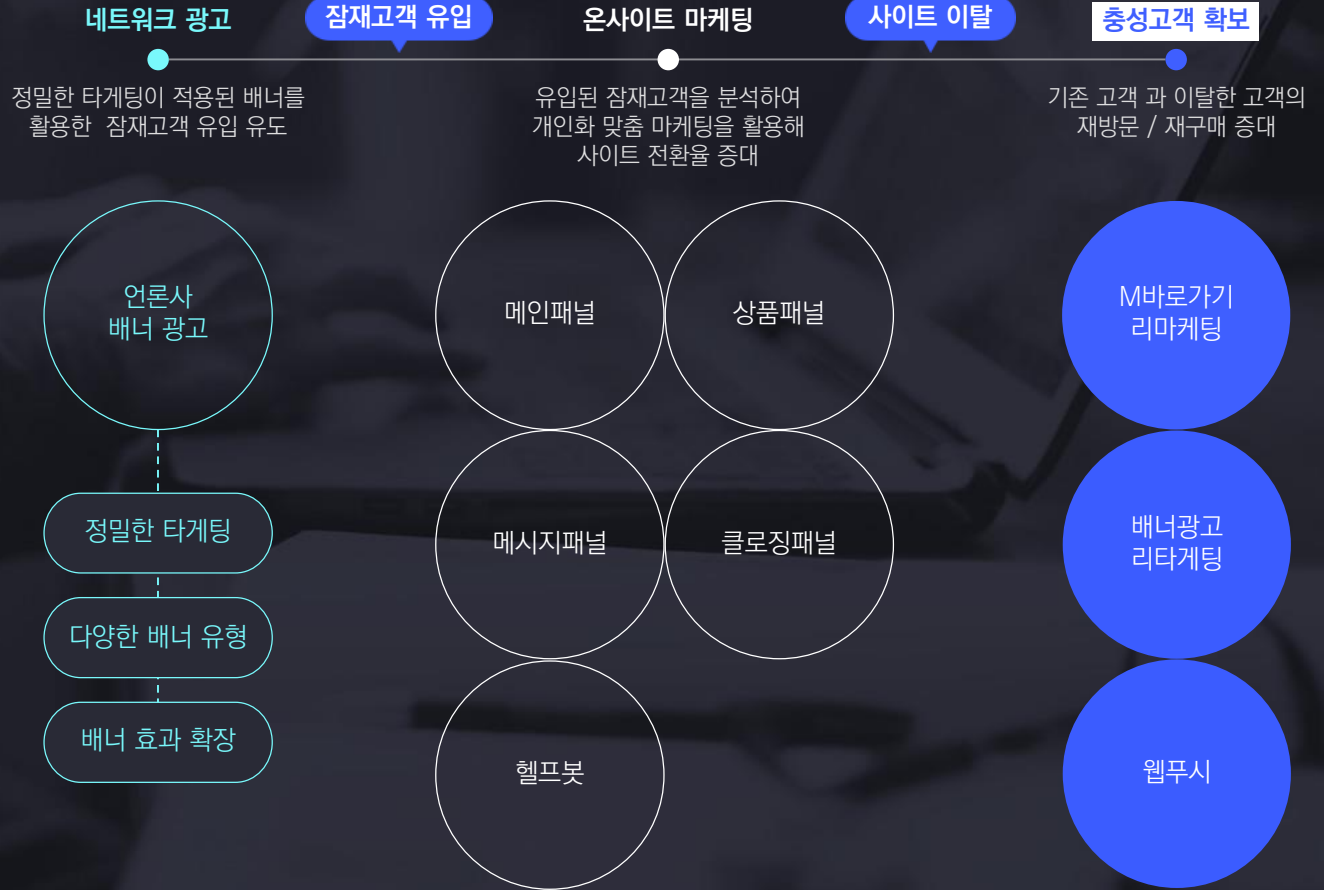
네트워크 광고

잠재고객 유입

온사이트 마케팅

사이트 이탈

충성고객 확보

정밀한 타게팅이 적용된 배너를 활용한 잠재고객 유입 유도

유입된 잠재고객을 분석하여 개인화 맞춤 마케팅을 활용해 사이트 전환율 증대

기존 고객 과 이탈한 고객의 재방문 / 재구매 증대

언론사 배너 광고

메인패널

상품패널

M바로가기 리마케팅

정밀한 타게팅

메시지패널

클로징패널

배너광고 리타게팅

다양한 배너 유형

배너 효과 확장

헬프봇

웹푸시